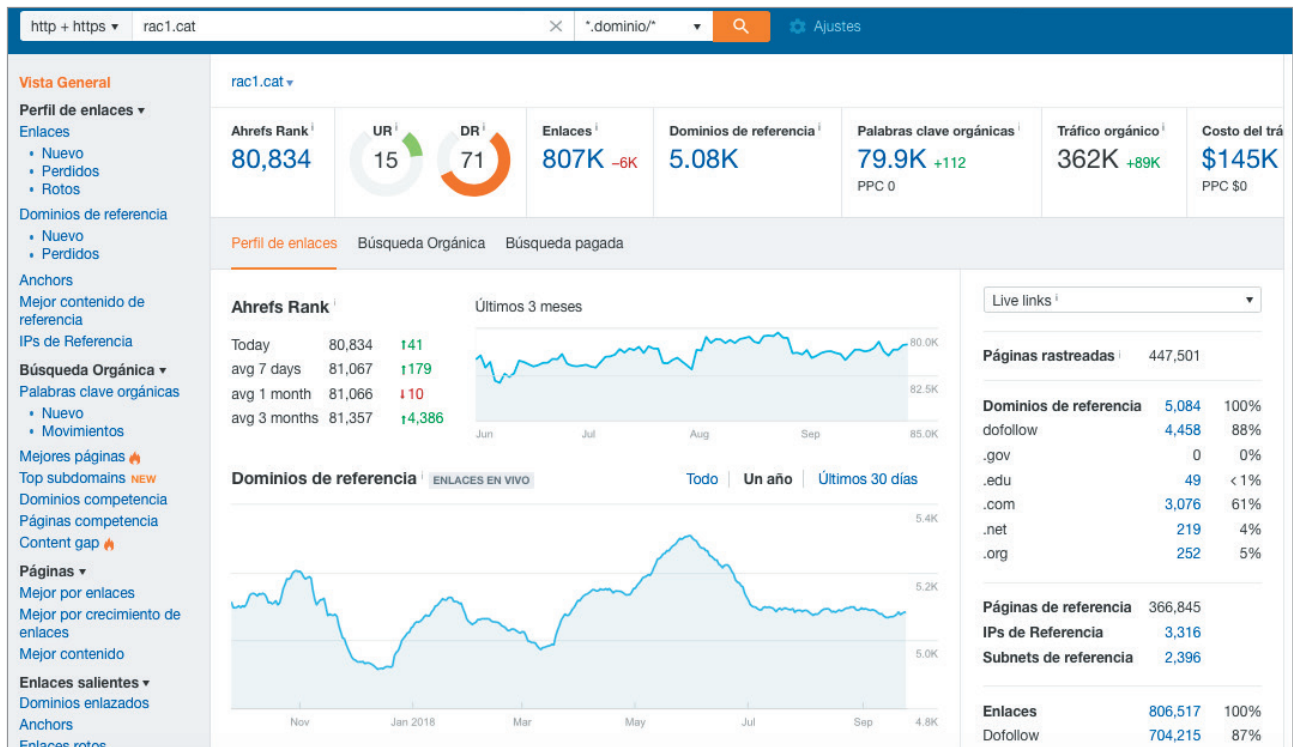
http + https ▾ rac1.cat × *.dominio/* ▾ Ajustes

Vista General
Perfil de enlaces ▾
Enlaces
• Nuevo
• Perdidos
• Rotos
Dominios de referencia
• Nuevo
• Perdidos
Anchors
Mejor contenido de referencia
IPs de Referencia
Búsqueda Orgánica ▾
Palabras clave orgánicas
• Nuevo
• Movimientos
Mejores páginas
Top subdomains NEW
Dominios competencia
Páginas competencia
Content gap
Páginas ▾
Mejor por enlaces
Mejor por crecimiento de enlaces
Mejor contenido
Enlaces salientes ▾
Dominios enlazados
Anchors
Enlaces rotos

rac1.cat ▾

Ahrefs Rank 80,834
UR 15
DR 71
Enlaces 807K −6K
Dominios de referencia 5.08K
Palabras clave orgánicas 79.9K +112 PPC 0
Tráfico orgánico 362K +89K
Costo del trá $145K PPC $0

Perfil de enlaces Búsqueda Orgánica Búsqueda pagada

Ahrefs Rank
Últimos 3 meses

| | | |
|---|---|---|
| Today | 80,834 | ↑41 |
| avg 7 days | 81,067 | ↑179 |
| avg 1 month | 81,066 | ↓10 |
| avg 3 months | 81,357 | ↑4,386 |

80.0K
82.5K
85.0K
Jun Jul Aug Sep

Dominios de referencia ENLACES EN VIVO
Todo Un año Últimos 30 días
5.4K
5.2K
5.0K
4.8K
Nov Jan 2018 Mar May Jul Sep

Live links ▾

Páginas rastreadas 447,501

| | | |
|---|---|---|
| Dominios de referencia | 5,084 | 100% |
| dofollow | 4,458 | 88% |
| .gov | 0 | 0% |
| .edu | 49 | < 1% |
| .com | 3,076 | 61% |
| .net | 219 | 4% |
| .org | 252 | 5% |

| | |
|---|---|
| Páginas de referencia | 366,845 |
| IPs de Referencia | 3,316 |
| Subnets de referencia | 2,396 |

| | | |
|---|---|---|
| Enlaces | 806,517 | 100% |
| Dofollow | 704,215 | 87% |